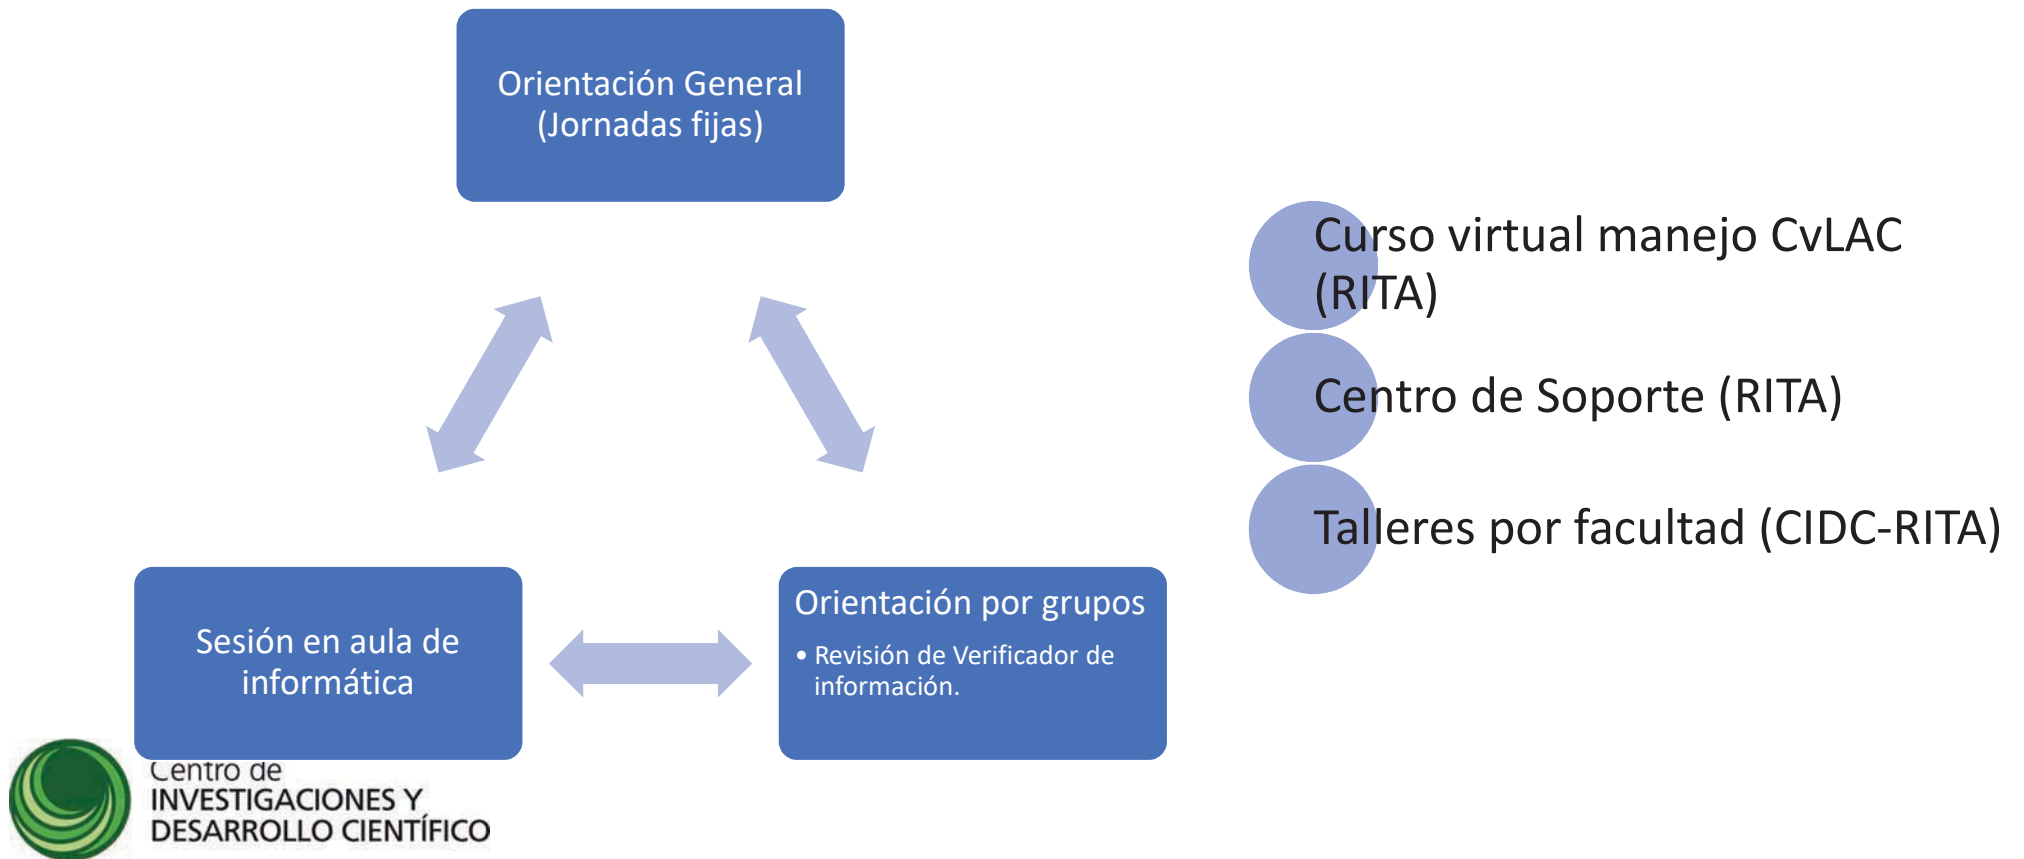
Orientación General (Jornadas fijas)

Sesión en aula de informática

Orientación por grupos

• Revisión de Verificador de información.

Curso virtual manejo CvLAC (RITA)

Centro de Soporte (RITA)

Talleres por facultad (CIDC-RITA)

Centro de INVESTIGACIONES Y DESARROLLO CIENTÍFICO